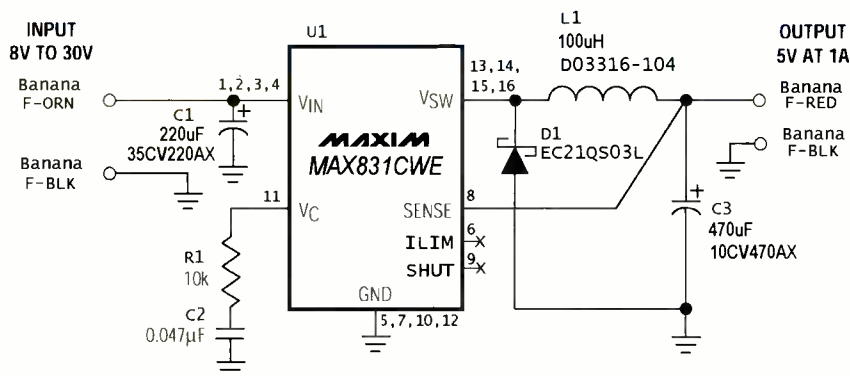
INPUT
8V TO 30V

Banana
F-ORN

Banana
F-BLK

C1
220uF
35CV220AX

1,2,3,4

U1

$V_{IN}$

MAXIM
MAX831CWE

11

$V_C$

R1
10k

C2
0.047µF

GND

5,7,10,12

$V_{SW}$

13,14,
15,16

SENSE

8

ILIM

6

SHUT

9

L1
100uH
DO3316-104

D1
EC21QS03L

C3
470uF
10CV470AX

OUTPUT
5V AT 1A

Banana
F-RED

Banana
F-BLK